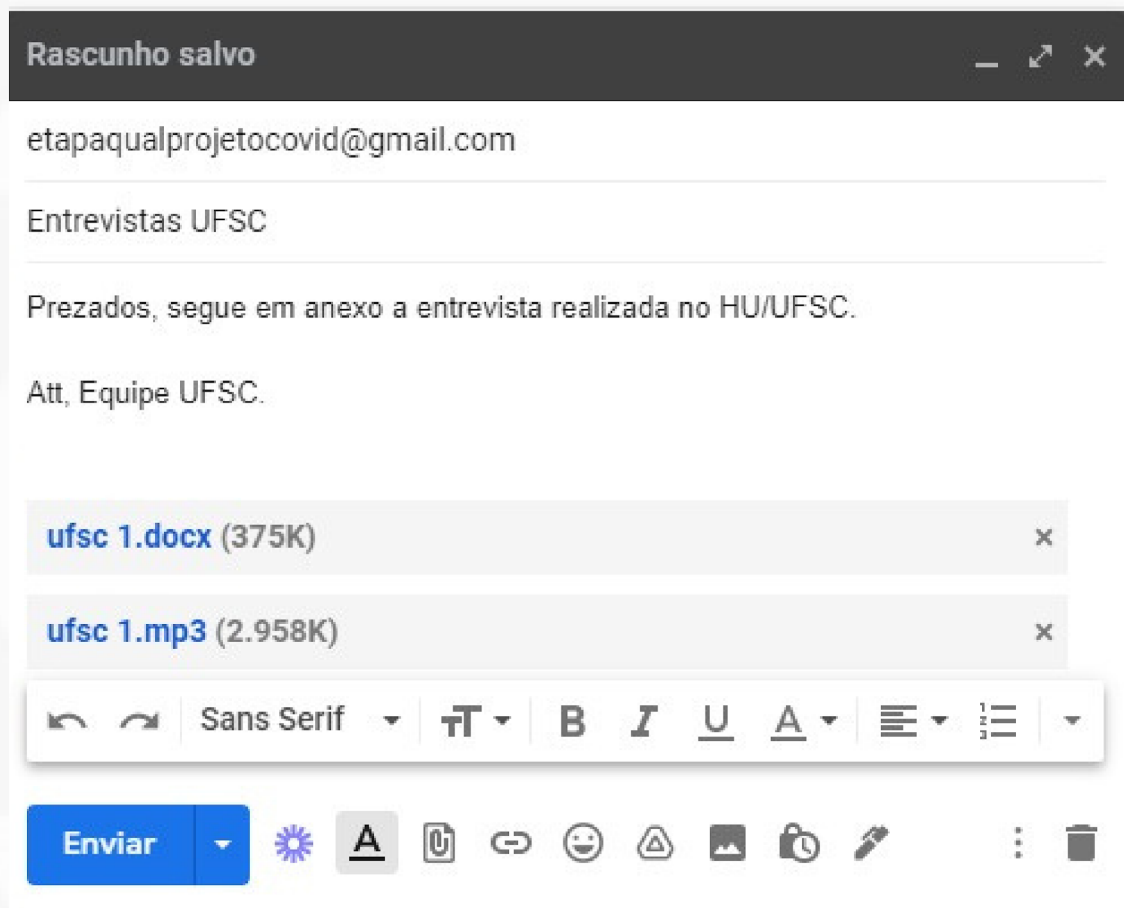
Rascunho salvo

etapaqualprojetocovid@gmail.com

Entrevistas UFSC

Prezados, segue em anexo a entrevista realizada no HU/UFSC.

Att, Equipe UFSC.

ufsc 1.docx (375K) ×

ufsc 1.mp3 (2.958K) ×

Sans Serif

B I U A

Enviar